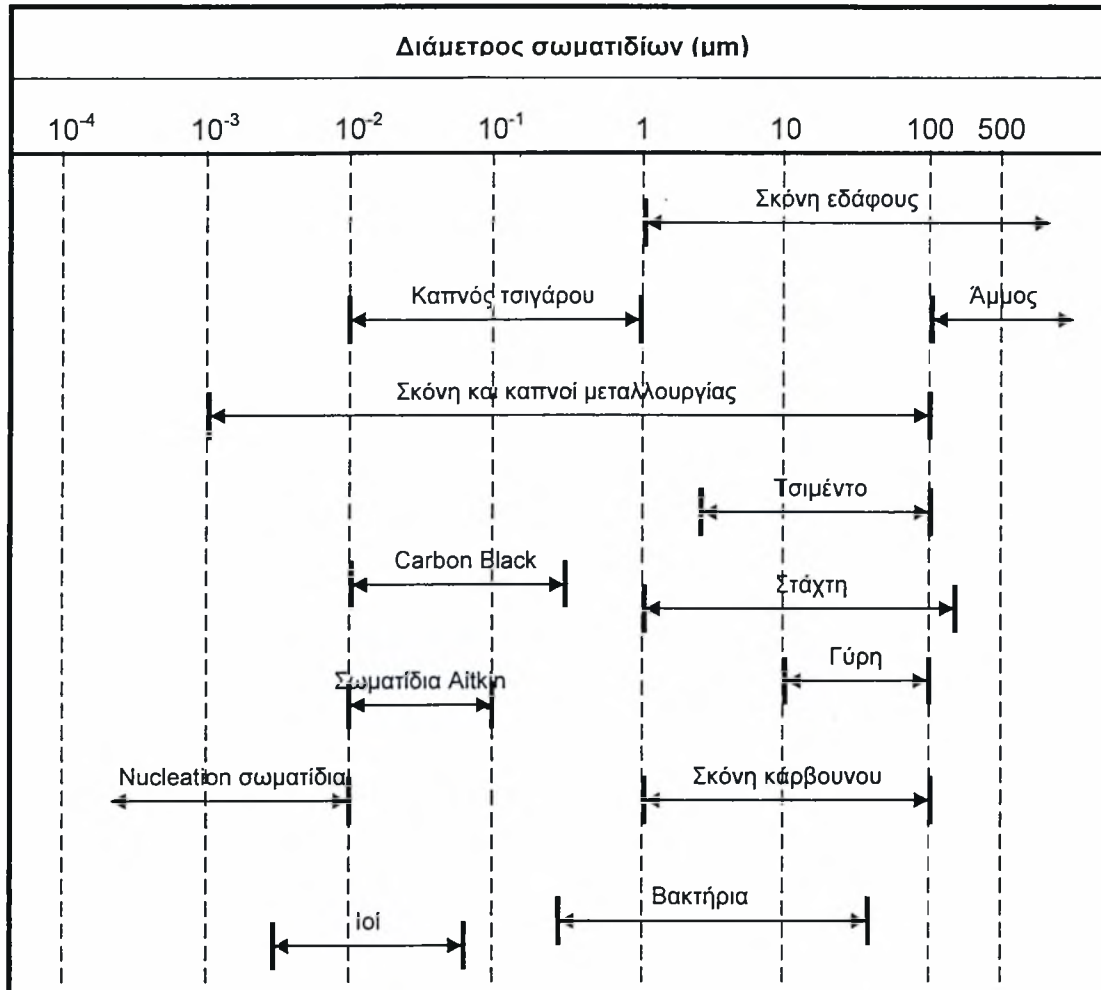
Διάμετρος σωματιδίων (μm)

$10^{-4}$ $10^{-3}$ $10^{-2}$ $10^{-1}$ 1 10 100 500

Σκόνη εδάφους

Καπνός τσιγάρου

Άμμος

Σκόνη και καπνοί μεταλλουργίας

Τσιμέντο

Carbon Black

Στάχτη

Γύρη

Σωματίδια Aitkin

Nucleation σωματίδια

Σκόνη κάρβουνου

Βακτήρια

Ιοί